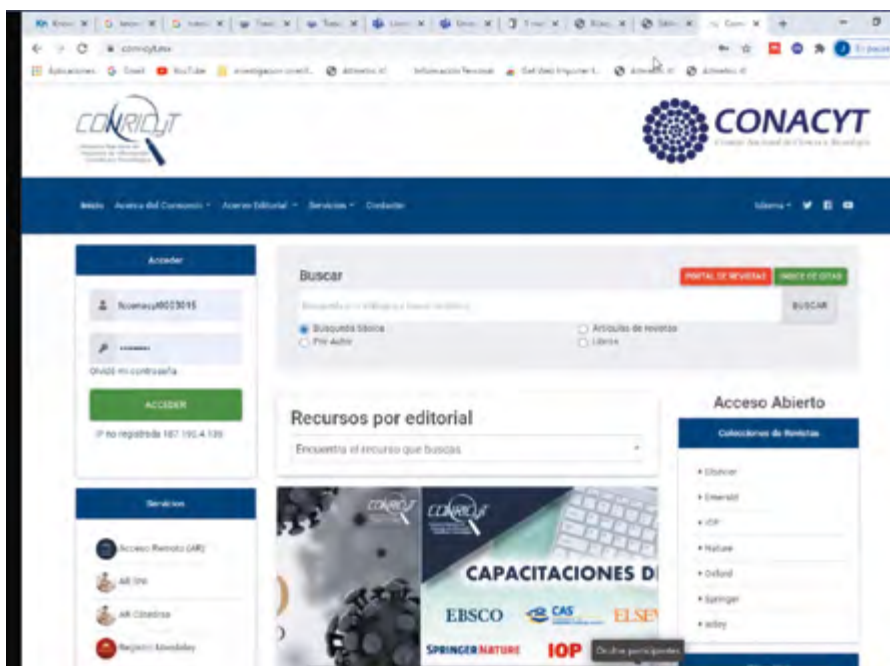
conricyt.mx

Aplicaciones Gmail YouTube Información Personal Actividades

CONRICyT

CONACYT
Consejo Nacional de Ciencia y Tecnología

Inicio Acerca del Consorcio Acervo Editorial Servicios Contacto

Idioma

Acceder

fconacyt0003015

••••••••

Olvidé mi contraseña

ACCEDER

IP no registrada 187.190.4.139

Buscar

PORTAL DE REVISTAS ÍNDICE DE CITAS

BUSCAR

Búsqueda básica
Por Autor
Artículos de revistas
Libros

Recursos por editorial

Encuentra el recurso que buscas

Acceso Abierto

Colecciones de Revistas

• Elsevier
• Emerald
• IOP
• Nature
• Oxford
• Springer
• Wiley

Servicios

Acceso Remoto (AR)
AR IPN
AR Cinvestav
Registro Mendeley

CONRICyT
CONRICyT
CAPACITACIONES D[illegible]
EBSCO CAS ELSE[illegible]
SPRINGER NATURE IOP

Online participants